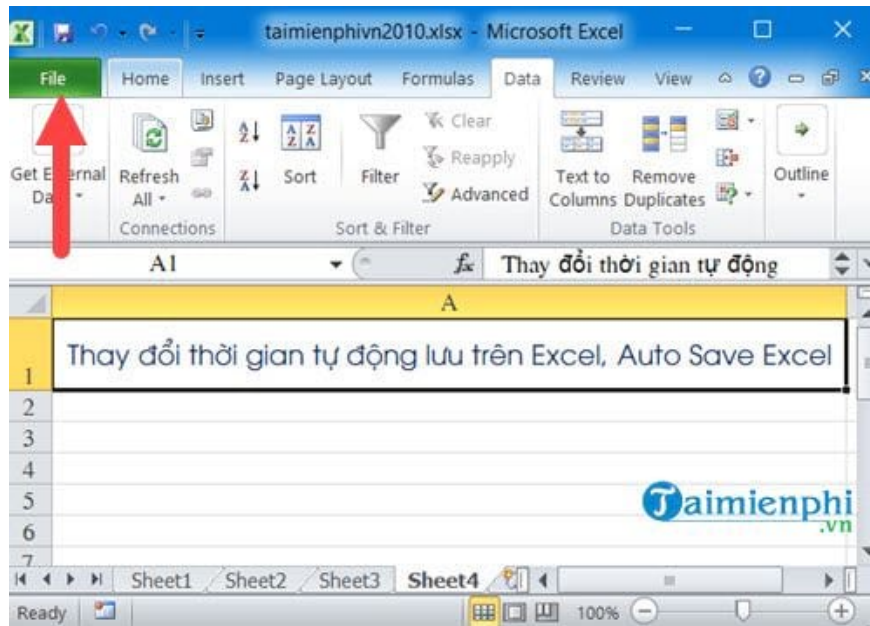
taimienphivn2010.xlsx - Microsoft Excel

File Home Insert Page Layout Formulas Data Review View

Get E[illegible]ernal Da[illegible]
Refresh All
Connections
Sort
Filter
Clear
Reapply
Advanced
Sort & Filter
Text to Columns
Remove Duplicates
Data Tools
Outline

A1
Thay đổi thời gian tự động

A
1 Thay đổi thời gian tự động lưu trên Excel, Auto Save Excel
2
3
4
5
6
7

Taimienphi .vn

Sheet1 Sheet2 Sheet3 Sheet4

Ready 100%